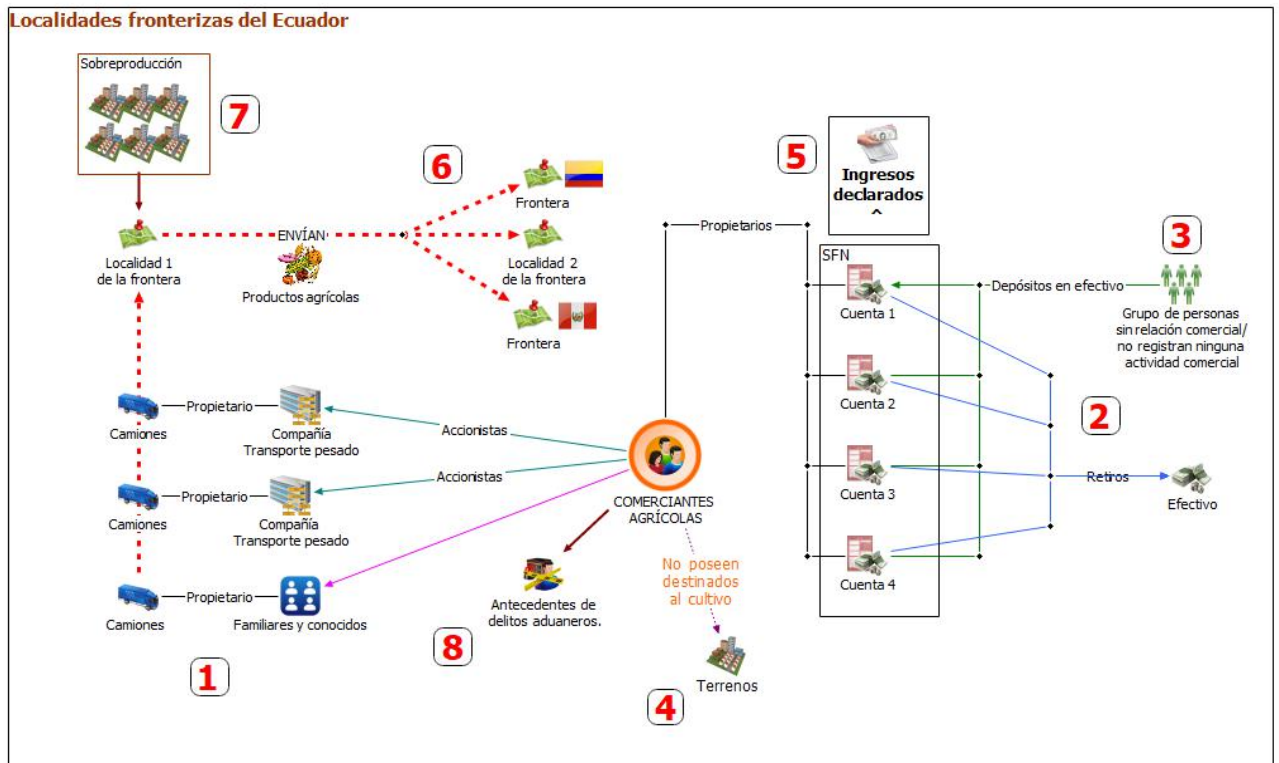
Localidades fronterizas del Ecuador

Sobreproducción

7

6

Frontera

5

Ingresos declarados

Propietarios

Localidad 1 de la frontera

ENVÍAN

Localidad 2 de la frontera

Productos agrícolas

Frontera

SFN

3

Depósitos en efectivo

Cuenta 1

Grupo de personas sin relación comercial/ no registran ninguna actividad comercial

Camiones

Propietario

Compañía Transporte pesado

Accionistas

Cuenta 2

2

Accionistas

Cuenta 3

Retiros

Camiones

Propietario

Compañía Transporte pesado

COMERCIANTES AGRÍCOLAS

Efectivo

No poseen destinados al cultivo

Cuenta 4

Camiones

Propietario

Familiares y conocidos

Antecedentes de delitos aduaneros.

8

Terrenos

1

4